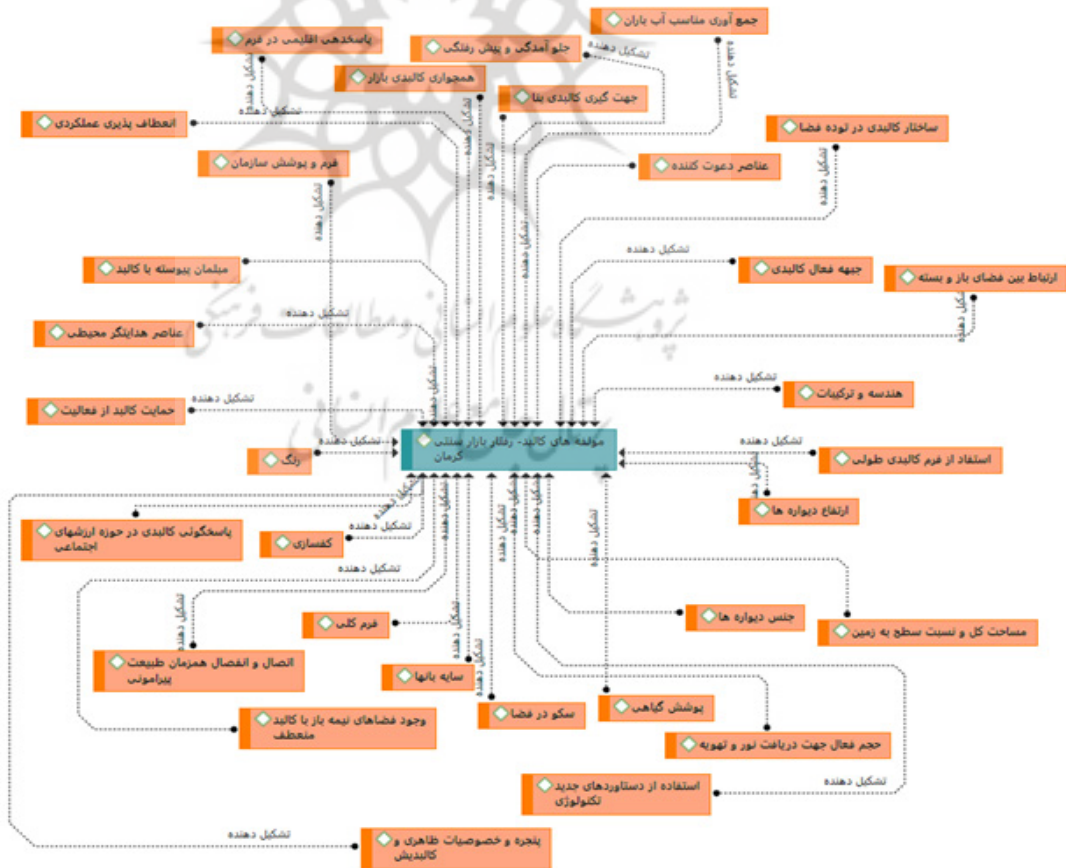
جمع آوری مناسب آب باران
پاسخدهی اقلیمی در فرم
جلو آمدگی و پیش رفتگی
همجواری کالبدی بازار
جهت گیری کالبدی بنا
انعطاف پذیری عملکردی
ساختار کالبدی در توده فضا
عناصر دعوت کننده
فرم و پوشش سازمان
مبلمان پیوسته با کالبد
جبهه فعال کالبدی
ارتباط بین فضای باز و بسته
عناصر هدایتگر محیطی
هندسه و ترکیبات
حمایت کالبد از فعالیت
مولفه های کالبد- رفتار بازار سنتی کرمان
رنگ
استفاد از فرم کالبدی طولی
ارتفاع دیواره ها
پاسخگوئی کالبدی در حوزه ارزشهای اجتماعی
کفسازی
جنس دیواره ها
مساحت کل و نسبت سطح به زمین
فرم کلی
اتصال و انفصال همزمان طبیعت پیرامونی
سایه بانها
سکو در فضا
پوشش گیاهی
وجود فضاهای نیمه باز با کالبد منعطف
حجم فعال جهت دریافت نور و تهویه
استفاده از دستاوردهای جدید تکنولوژی
پنجره و خصوصیات ظاهری و کالبدیش
تشکیل دهنده